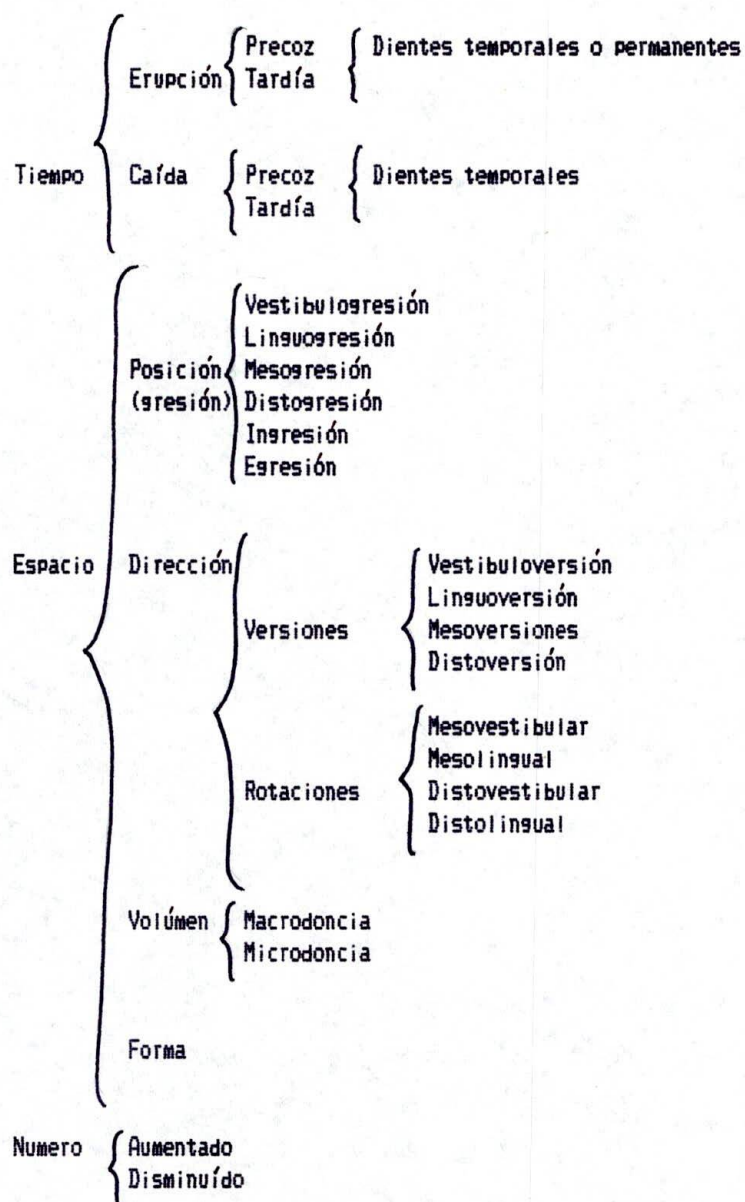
Tiempo

Erupción
Precoz
Tardía
Dientes temporales o permanentes

Caída
Precoz
Tardía
Dientes temporales

Espacio

Posición (gresión)
Vestibulogresión
Linguogresión
Mesogresión
Distogresión
Ingresión
Egresión

Dirección

Versiones
Vestibuloversión
Linguoversión
Mesoversiones
Distoversión

Rotaciones
Mesovestibular
Mesolingual
Distovestibular
Distolingual

Volúmen
Macrodoncia
Microdoncia

Forma

Numero
Aumentado
Disminuído